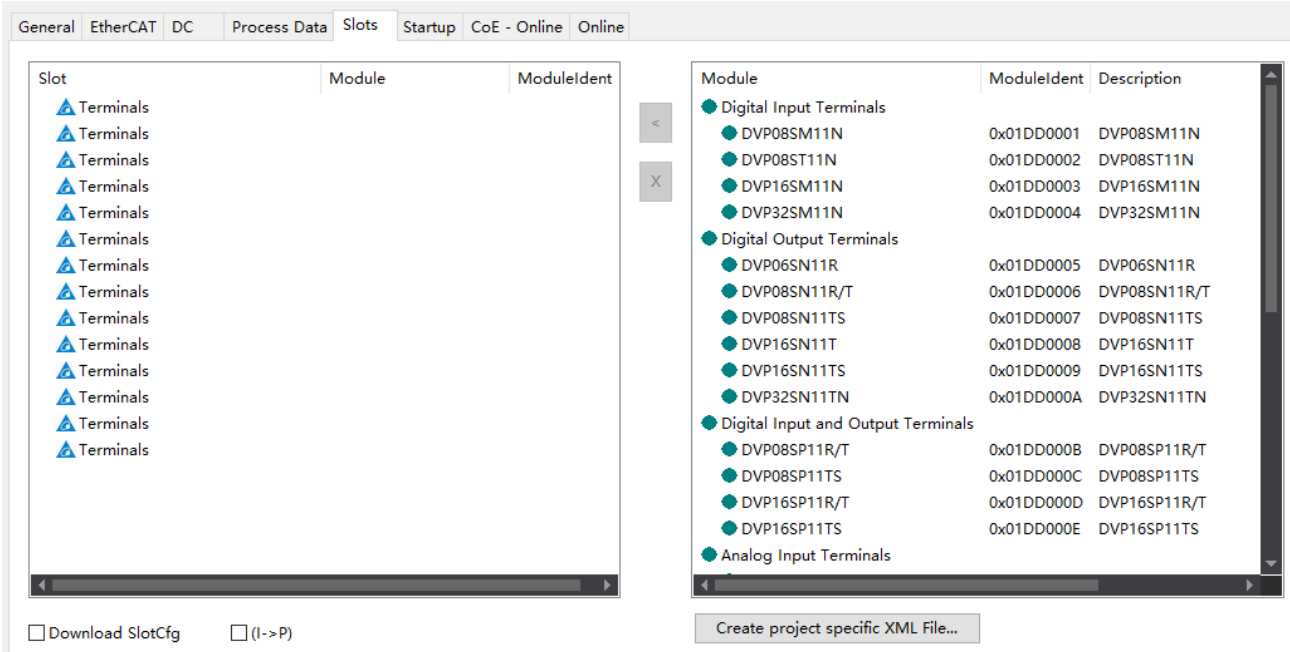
General EtherCAT DC Process Data Slots Startup CoE - Online Online

| Slot | Module | ModuleIdent |
|---|---|---|
| Terminals | | |
| Terminals | | |
| Terminals | | |
| Terminals | | |
| Terminals | | |
| Terminals | | |
| Terminals | | |
| Terminals | | |
| Terminals | | |
| Terminals | | |
| Terminals | | |
| Terminals | | |
| Terminals | | |
| Terminals | | |

<

X

| Module | ModuleIdent | Description |
|---|---|---|
| Digital Input Terminals | | |
| DVP08SM11N | 0x01DD0001 | DVP08SM11N |
| DVP08ST11N | 0x01DD0002 | DVP08ST11N |
| DVP16SM11N | 0x01DD0003 | DVP16SM11N |
| DVP32SM11N | 0x01DD0004 | DVP32SM11N |
| Digital Output Terminals | | |
| DVP06SN11R | 0x01DD0005 | DVP06SN11R |
| DVP08SN11R/T | 0x01DD0006 | DVP08SN11R/T |
| DVP08SN11TS | 0x01DD0007 | DVP08SN11TS |
| DVP16SN11T | 0x01DD0008 | DVP16SN11T |
| DVP16SN11TS | 0x01DD0009 | DVP16SN11TS |
| DVP32SN11TN | 0x01DD000A | DVP32SN11TN |
| Digital Input and Output Terminals | | |
| DVP08SP11R/T | 0x01DD000B | DVP08SP11R/T |
| DVP08SP11TS | 0x01DD000C | DVP08SP11TS |
| DVP16SP11R/T | 0x01DD000D | DVP16SP11R/T |
| DVP16SP11TS | 0x01DD000E | DVP16SP11TS |
| Analog Input Terminals | | |

Download SlotCfg (I->P)

Create project specific XML File...